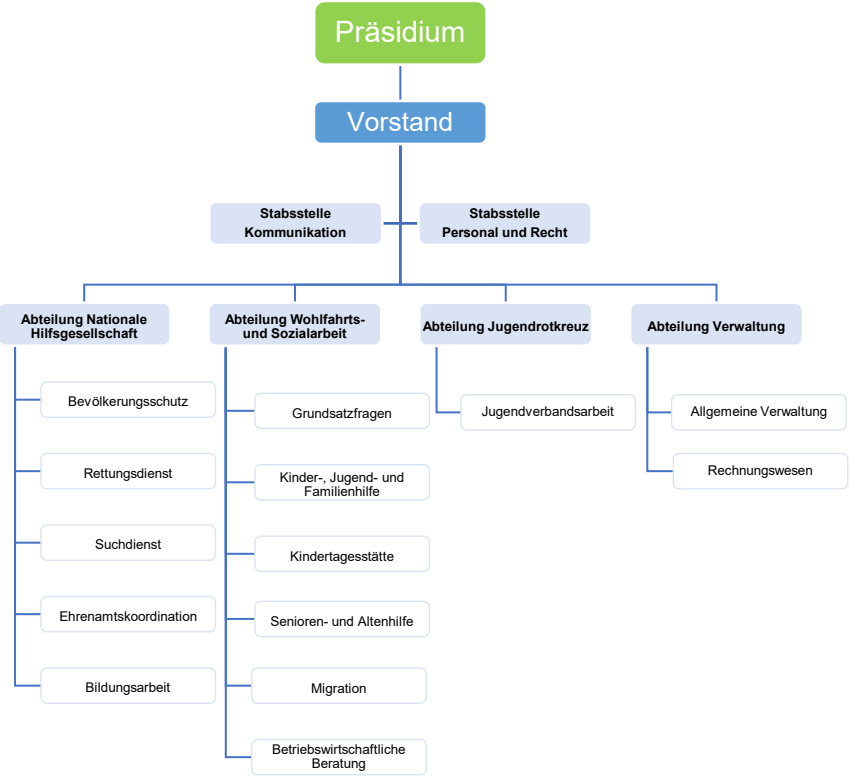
Präsidium

Vorstand

Stabsstelle Kommunikation

Stabsstelle Personal und Recht

Abteilung Nationale Hilfsgesellschaft

Bevölkerungsschutz

Rettungsdienst

Suchdienst

Ehrenamtskoordination

Bildungsarbeit

Abteilung Wohlfahrts- und Sozialarbeit

Grundsatzfragen

Kinder-, Jugend- und Familienhilfe

Kindertagesstätte

Senioren- und Altenhilfe

Migration

Betriebswirtschaftliche Beratung

Abteilung Jugendrotkreuz

Jugendverbandsarbeit

Abteilung Verwaltung

Allgemeine Verwaltung

Rechnungswesen